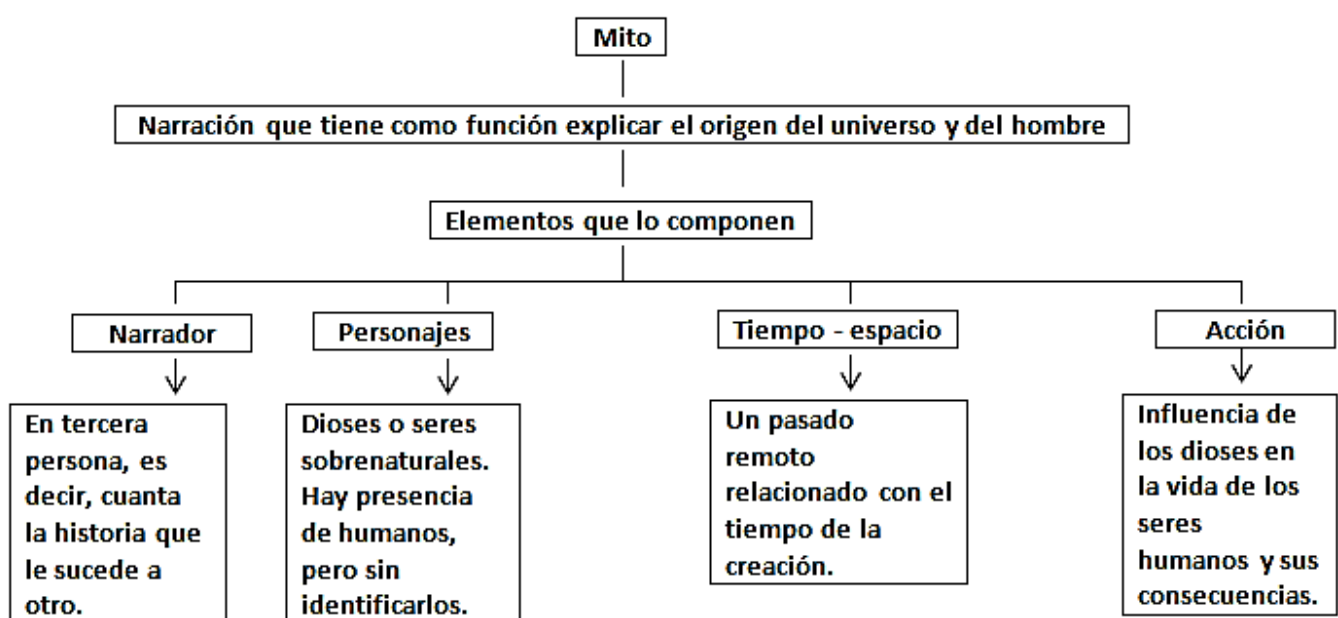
Mito

Narración que tiene como función explicar el origen del universo y del hombre

Elementos que lo componen

Narrador

En tercera persona, es decir, cuanta la historia que le sucede a otro.

Personajes

Dioses o seres sobrenaturales. Hay presencia de humanos, pero sin identificarlos.

Tiempo - espacio

Un pasado remoto relacionado con el tiempo de la creación.

Acción

Influencia de los dioses en la vida de los seres humanos y sus consecuencias.